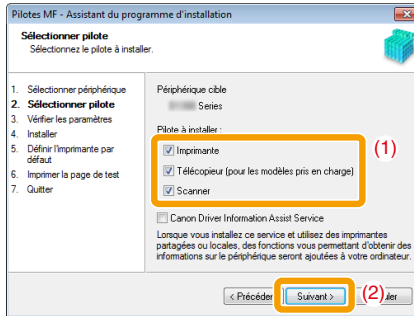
Pilotes MF - Assistant du programme d'installation

Sélectionner pilote
Sélectionnez le pilote à installer.

1. Sélectionner périphérique
2. Sélectionner pilote
3. Vérifier les paramètres
4. Installer
5. Définir l'imprimante par défaut
6. Imprimer la page de test
7. Quitter

Périphérique cible
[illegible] Series

Pilote à installer :
Imprimante
Télécopieur (pour les modèles pris en charge)
Scanner

(1)

Canon Driver Information Assist Service

Lorsque vous installez ce service et utilisez des imprimantes partagées ou locales, des fonctions vous permettant d'obtenir des informations sur le périphérique seront ajoutées à votre ordinateur.

< Précéde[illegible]
Suivant >
(2)
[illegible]ler